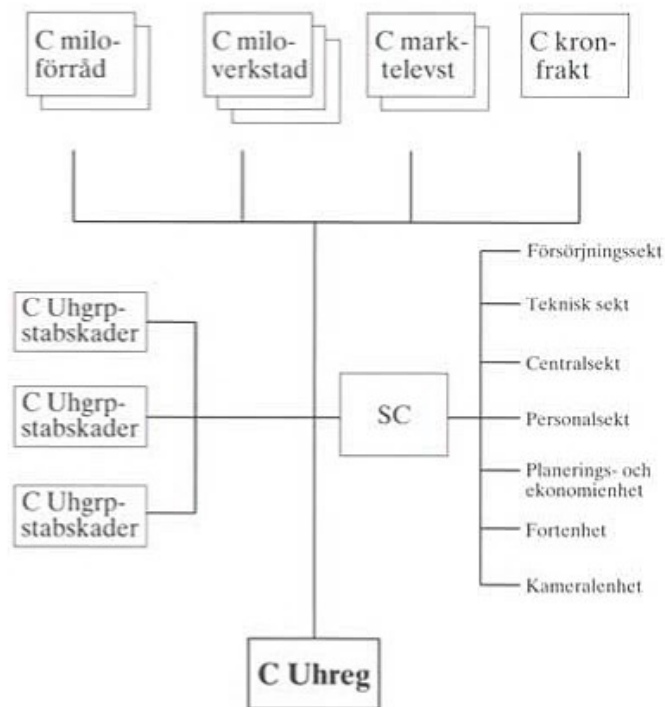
C miloförråd

C miloverkstad

C marktelevst

C kronfrakt

Försörjningssekt

Teknisk sekt

C Uhgrpstabskader

Centralsekt

C Uhgrpstabskader

SC

Personalsekt

Planerings- och ekonomienhet

C Uhgrpstabskader

Fortenhet

Kameralenhet

C Uhreg